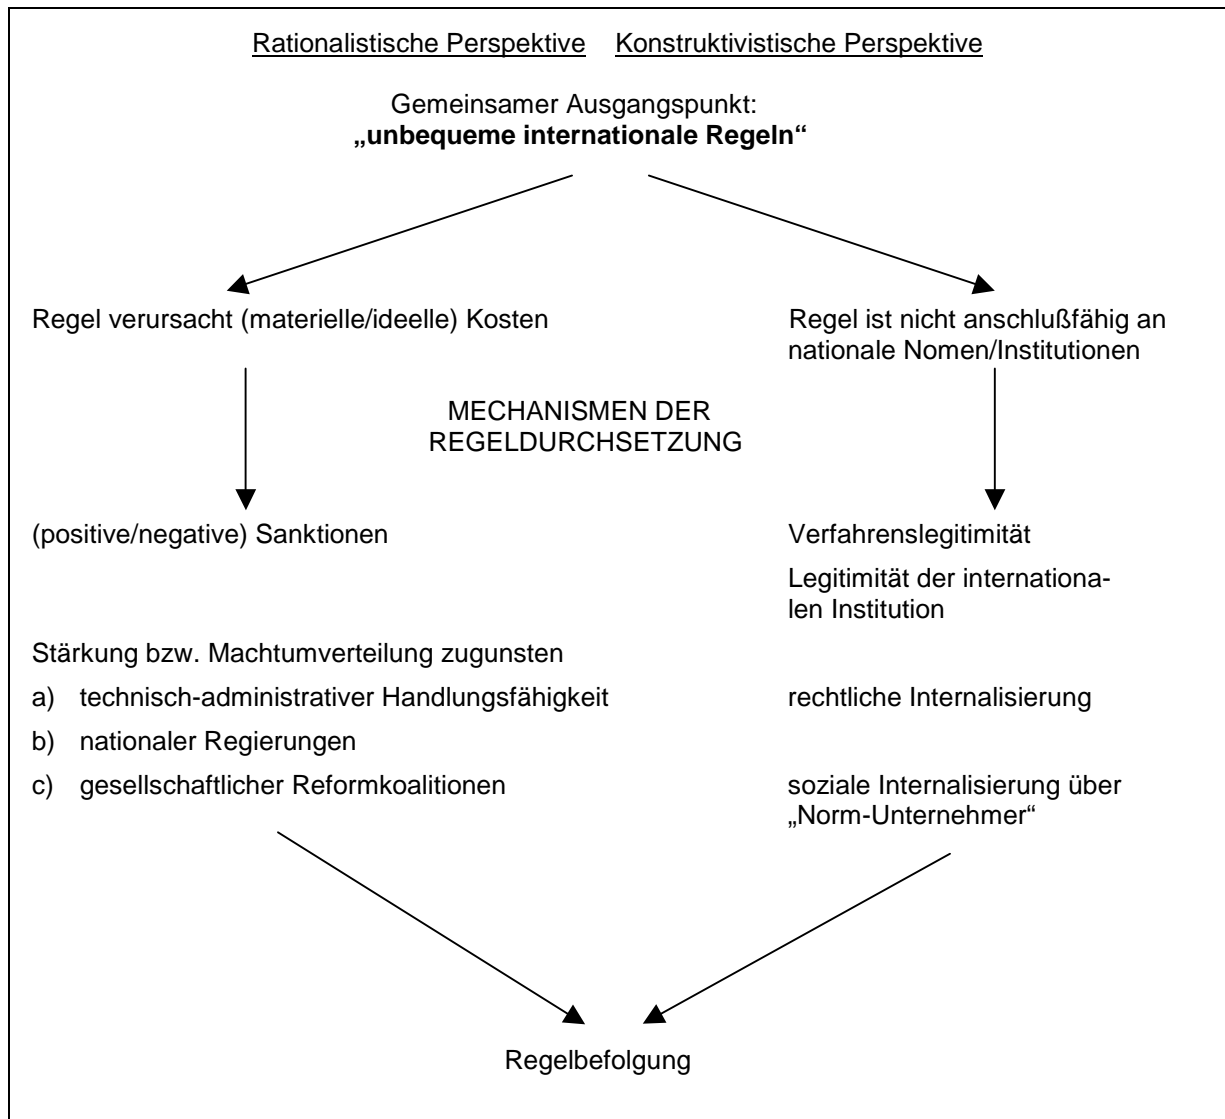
Rationalistische Perspektive Konstruktivistische Perspektive

Gemeinsamer Ausgangspunkt:
**„unbequeme internationale Regeln“**

Regel verursacht (materielle/ideelle) Kosten

Regel ist nicht anschlußfähig an nationale Nomen/Institutionen

MECHANISMEN DER REGELDURCHSETZUNG

(positive/negative) Sanktionen

Verfahrenslegitimität

Legitimität der internationalen Institution

Stärkung bzw. Machtumverteilung zugunsten

a) technisch-administrativer Handlungsfähigkeit

rechtliche Internalisierung

b) nationaler Regierungen

c) gesellschaftlicher Reformkoalitionen

soziale Internalisierung über „Norm-Unternehmer“

Regelbefolgung